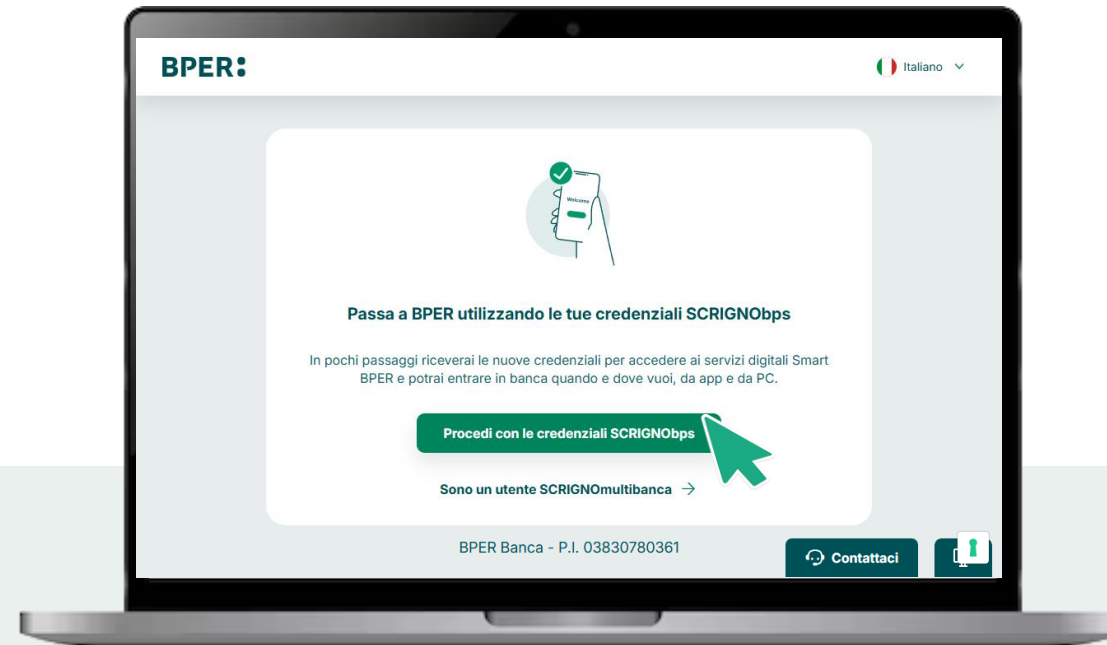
BPER:

Italiano

Welcome

Passa a BPER utilizzando le tue credenziali SCRIGNObps

In pochi passaggi riceverai le nuove credenziali per accedere ai servizi digitali Smart BPER e potrai entrare in banca quando e dove vuoi, da app e da PC.

Procedi con le credenziali SCRIGNObps

Sono un utente SCRIGNOmultibanca →

BPER Banca - P.I. 03830780361

Contattaci